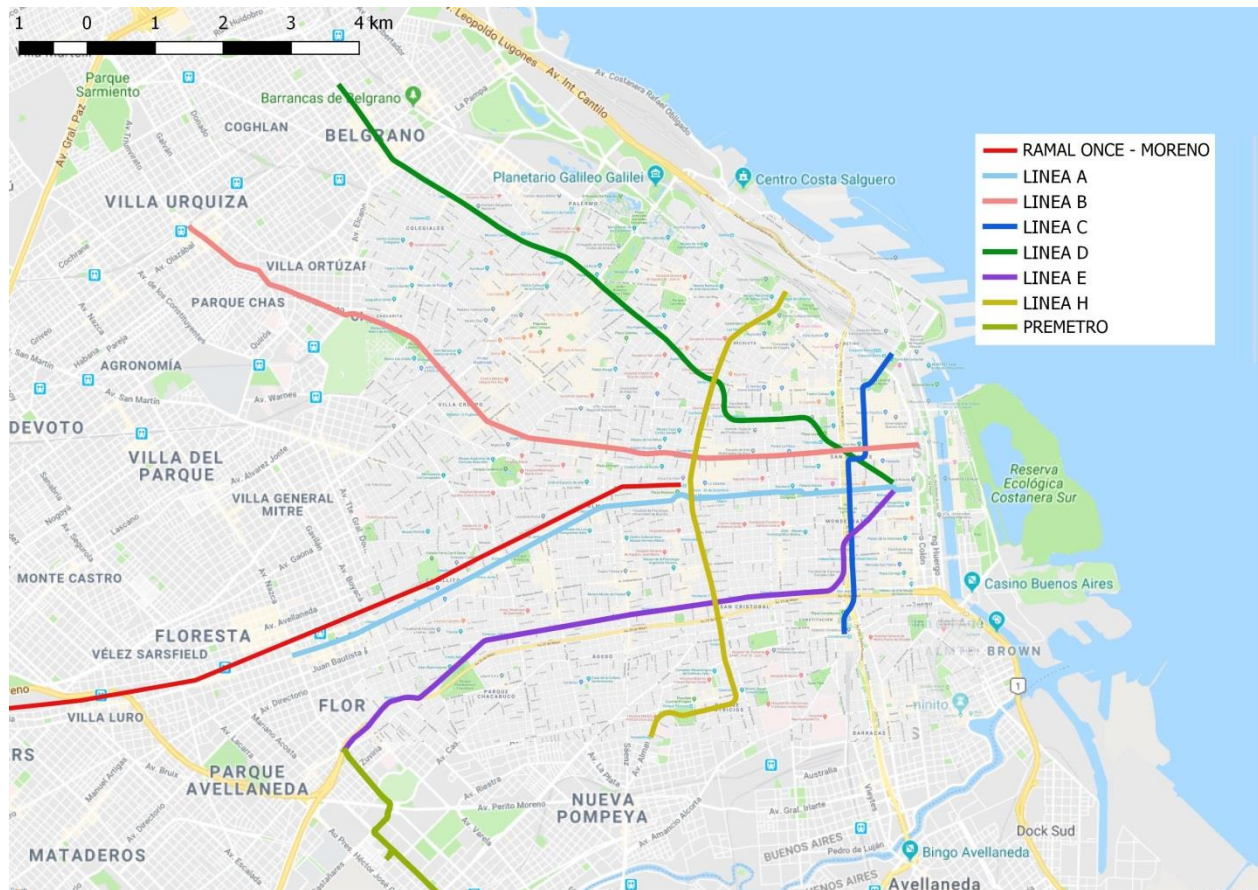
1 0 1 2 3 4 km

RAMAL ONCE - MORENO
LINEA A
LINEA B
LINEA C
LINEA D
LINEA E
LINEA H
PREMETRO

Parque Sarmiento
Barrancas de Belgrano
COGHLAN
BELGRANO
Av. Leopoldo Lugones
Av. Int. Cantilo
Av. Costanera Rafael Obligado
La Pampa
Planetario Galileo Galilei
Centro Costa Salguero
VILLA URQUIZA
VILLA ORTÚZAR
PARQUE CHAS
AGRONOMÍA
Av. San Martín
Av. Warnes
DEVOTO
VILLA DEL PARQUE
VILLA GENERAL MITRE
VILLA CRESPO
Av. Álvarez Jonte
Av. Gaona
MONTE CASTRO
FLORESTA
Av. Avellaneda
VÉLEZ SARSFIELD
Juan Bautista
VILLA LURO
Av. Directorio
FLOR
PARQUE CHACABUCO
PARQUE AVELLANEDA
MATADEROS
Av. Perito Moreno
NUEVA POMPEYA
Av. Amancio Alcorta
SAN CRISTOBAL
Reserva Ecológica Costanera Sur
Casino Buenos Aires
BROWN
Dock Sud
Bingo Avellaneda
Avellaneda
BUENOS AIRES
Pedro de Luján
Av. Gral. Paz
Av. Gral. Iriarte
Australia
BARRACAS
Av. La Plata
Av. Varela
Av. Cobo
Av. Riestra
Av. Eva Perón
Av. Lacarra
Av. Escalada
Av. Emilio Castro
Av. Nazca
Av. Segurola
Lascano
Av. Olazábal
Av. de los Constituyentes
Av. Elcano
Av. Triunvirato
Av. Alberdi
Av. Brasil
Av. Almirante Brown
Av. Huergo
Paseo Colón
Av. Boedo
Zuviría
Av. Pres. Héctor José Cámpora
Av. Saenz